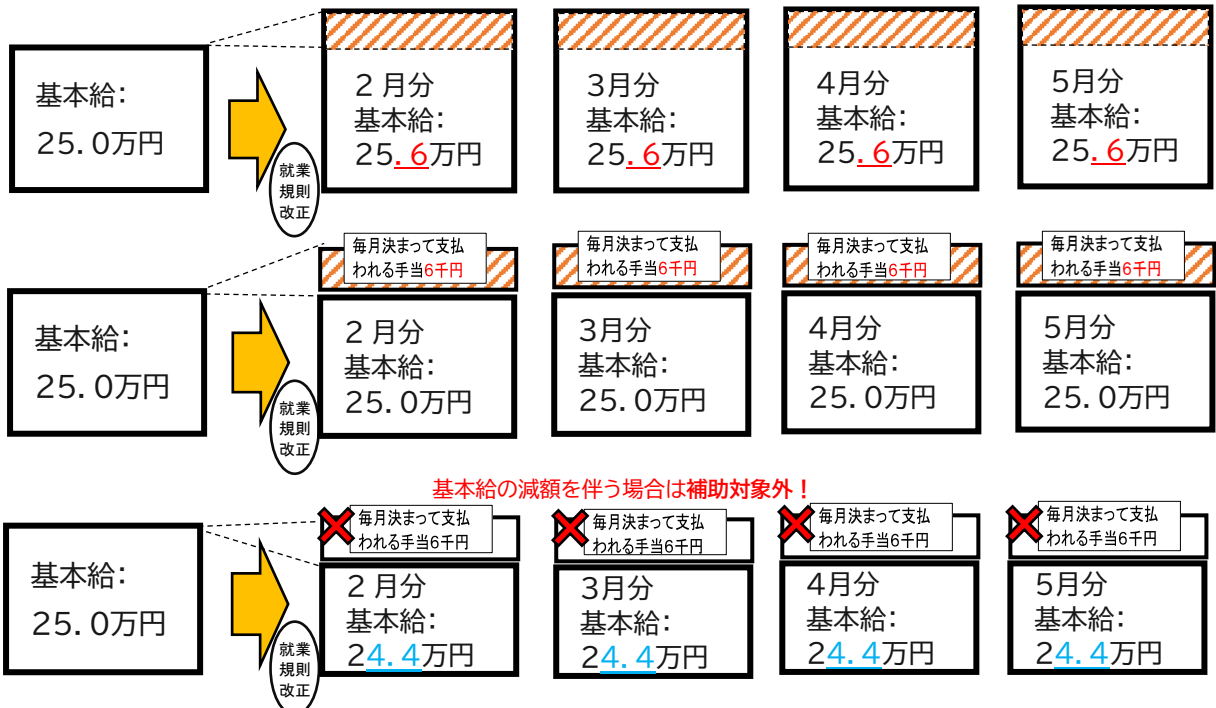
基本給:
25.0万円

就業規則改正

２月分
基本給:
25.6万円

3月分
基本給:
25.6万円

4月分
基本給:
25.6万円

5月分
基本給:
25.6万円

基本給:
25.0万円

就業規則改正

毎月決まって支払われる手当6千円
２月分
基本給:
25.0万円

毎月決まって支払われる手当6千円
3月分
基本給:
25.0万円

毎月決まって支払われる手当6千円
4月分
基本給:
25.0万円

毎月決まって支払われる手当6千円
5月分
基本給:
25.0万円

基本給の減額を伴う場合は補助対象外！

基本給:
25.0万円

就業規則改正

毎月決まって支払われる手当6千円
２月分
基本給:
24.4万円

毎月決まって支払われる手当6千円
3月分
基本給:
24.4万円

毎月決まって支払われる手当6千円
4月分
基本給:
24.4万円

毎月決まって支払われる手当6千円
5月分
基本給:
24.4万円